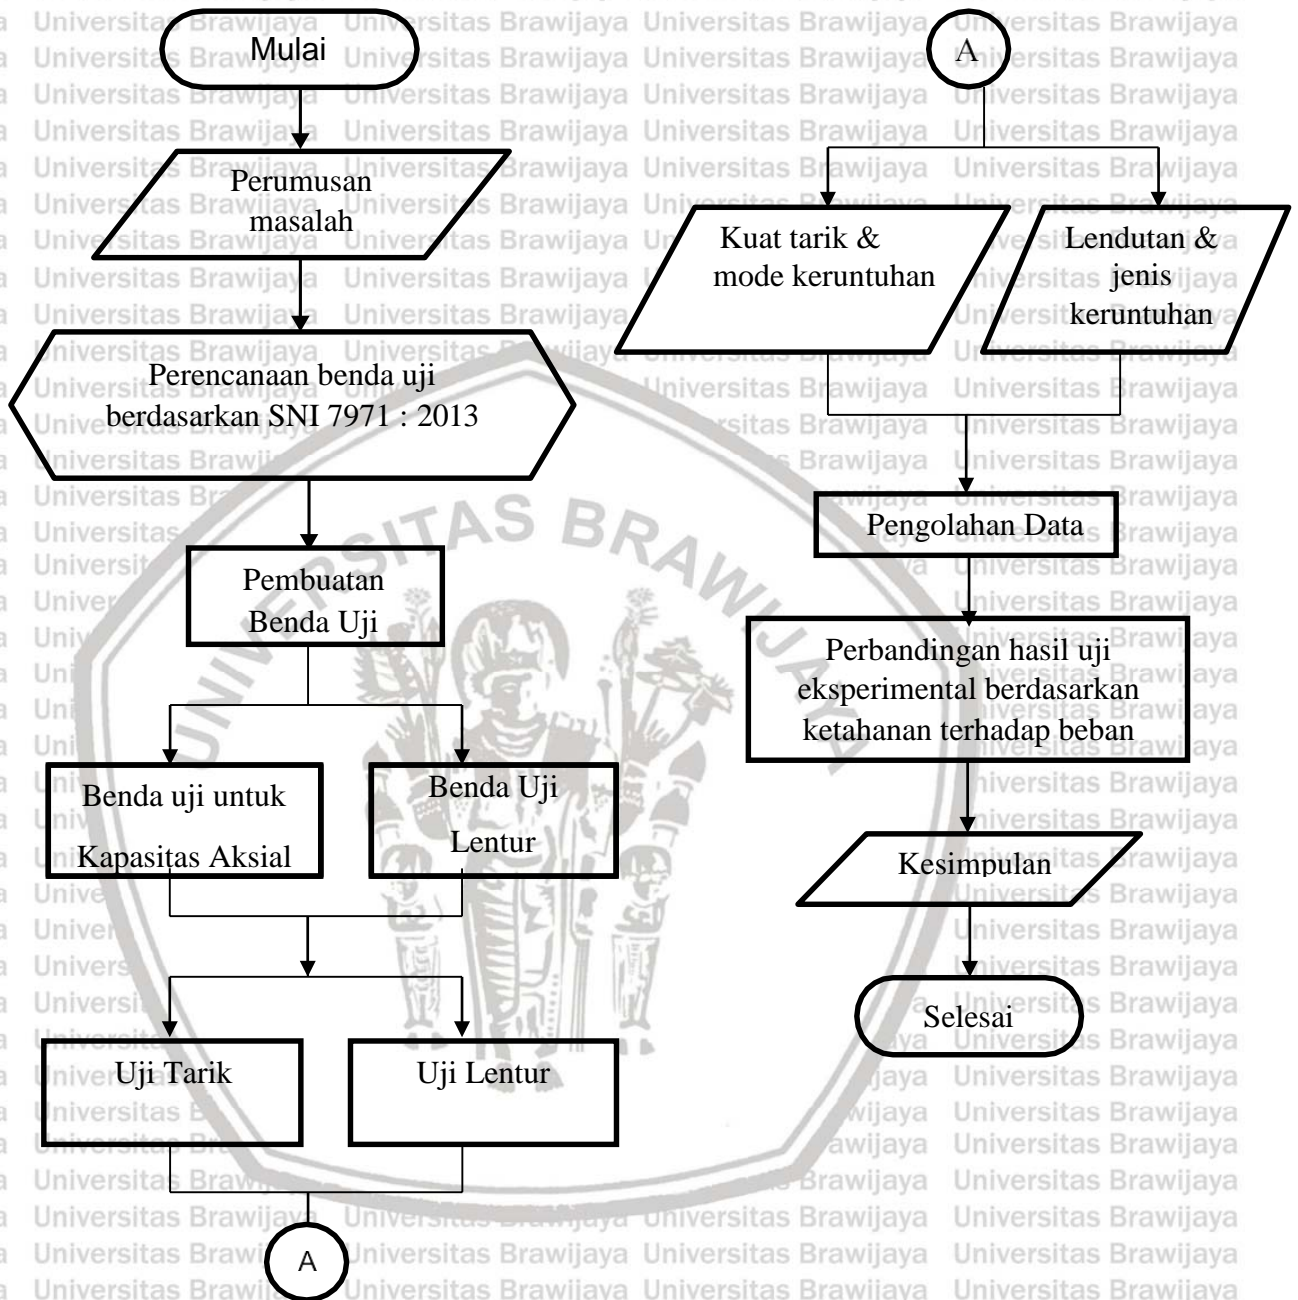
Mulai

Perumusan masalah

Perencanaan benda uji berdasarkan SNI 7971 : 2013

Pembuatan Benda Uji

Benda uji untuk Kapasitas Aksial

Benda Uji Lentur

Uji Tarik

Uji Lentur

A

A

Kuat tarik & mode keruntuhan

Lendutan & jenis keruntuhan

Pengolahan Data

Perbandingan hasil uji eksperimental berdasarkan ketahanan terhadap beban

Kesimpulan

Selesai

UNIVERSITAS BRAWIJAYA

Universitas Brawijaya Universitas Brawijaya Universitas Brawijaya Universitas Brawijaya